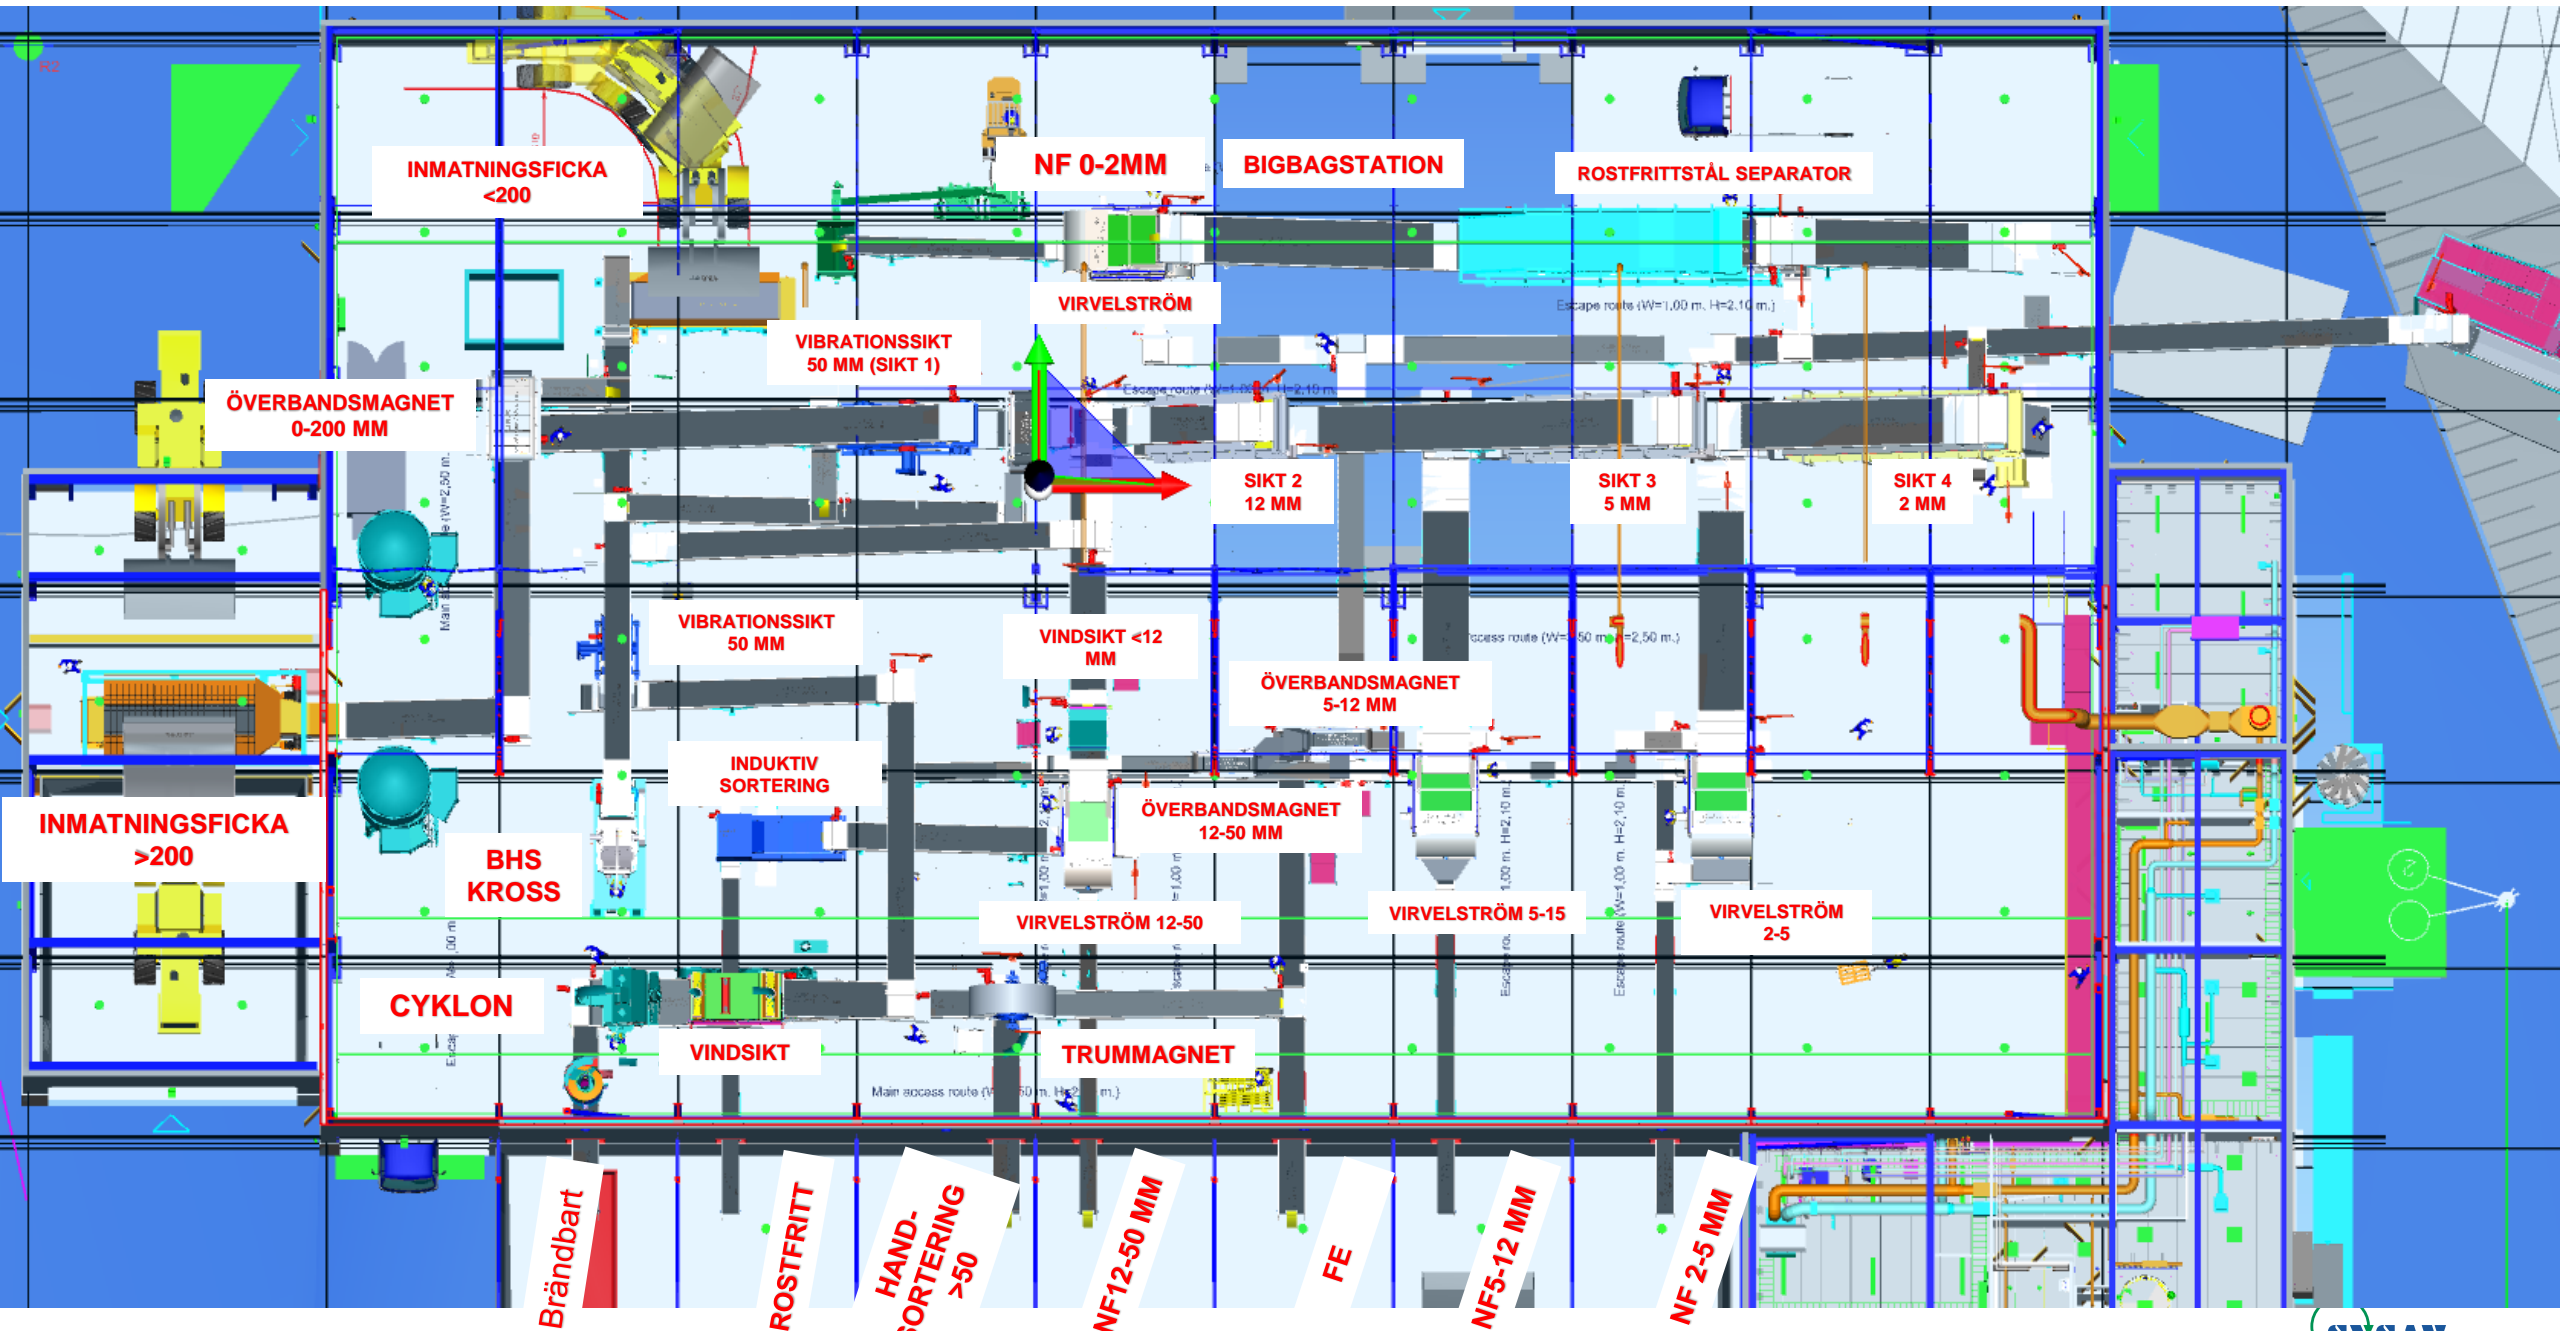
INMATNINGSFICKA
<200

NF 0-2MM

BIGBAGSTATION

ROSTFRITTSTÅL SEPARATOR

VIRVELSTRÖM

Escape route (W=1,00 m, H=2,10 m.)

VIBRATIONSSIKT
50 MM (SIKT 1)

ÖVERBANDSMAGNET
0-200 MM

SIKT 2
12 MM

SIKT 3
5 MM

SIKT 4
2 MM

VIBRATIONSSIKT
50 MM

VINDSIKT <12
MM

ÖVERBANDSMAGNET
5-12 MM

INDUKTIV
SORTERING

ÖVERBANDSMAGNET
12-50 MM

INMATNINGSFICKA
>200

BHS
KROSS

VIRVELSTRÖM 12-50

VIRVELSTRÖM 5-15

VIRVELSTRÖM
2-5

CYKLON

VINDSIKT

TRUMMAGNET

Main access route

Brändbart

ROSTFRITT

HAND-
SORTERING
>50

NF12-50 MM

FE

NF5-12 MM

NF 2-5 MM